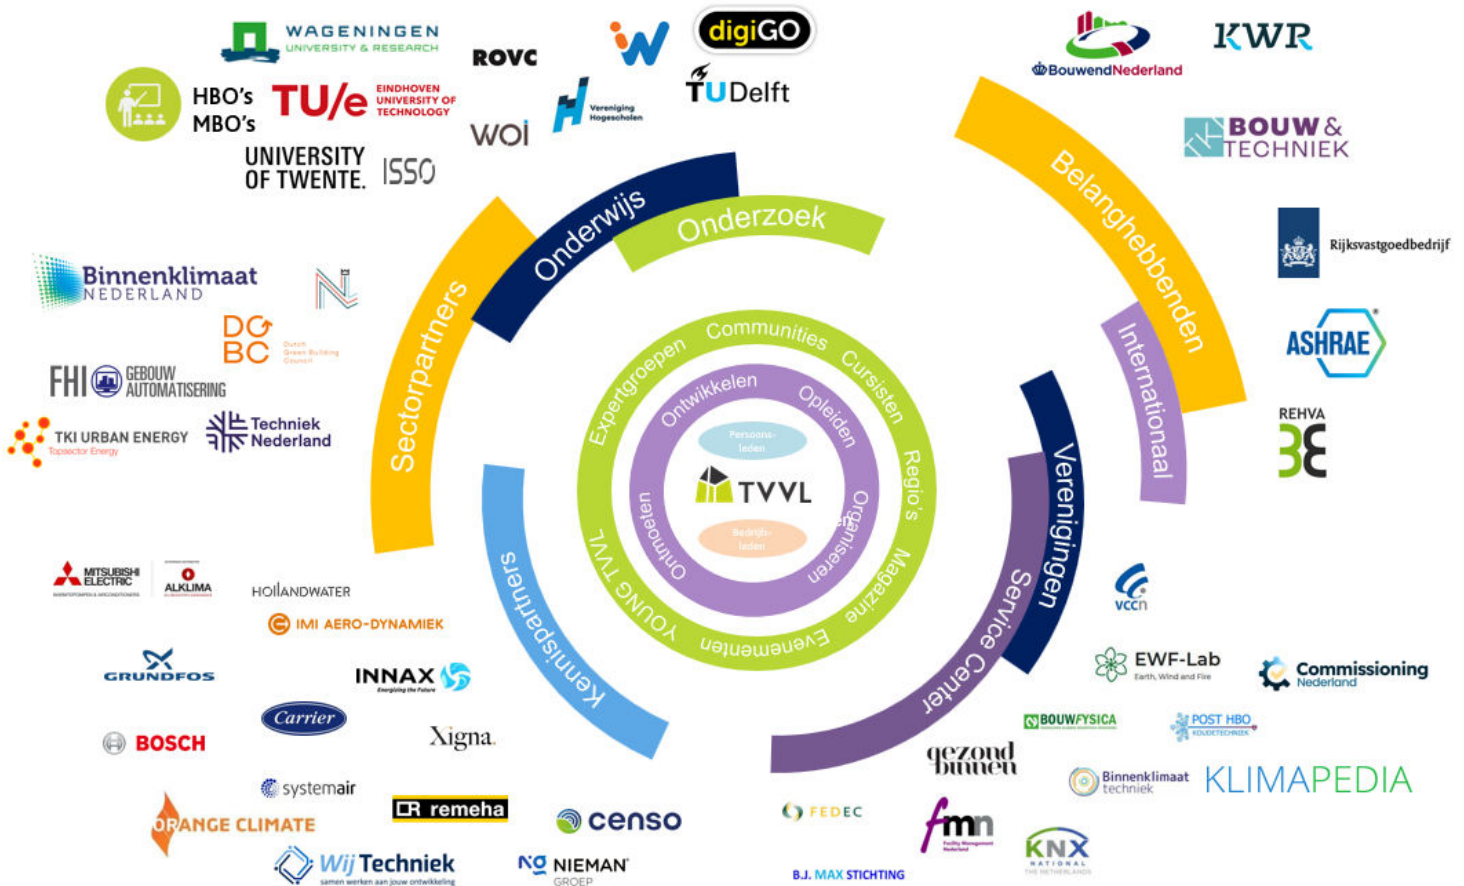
WAGENINGEN UNIVERSITY & RESEARCH
ROVC
digiGO
HBO's MBO's
TU/e EINDHOVEN UNIVERSITY OF TECHNOLOGY
Vereniging Hogescholen
TUDelft
woi
UNIVERSITY OF TWENTE.
ISSO
BouwendNederland
KWR
BOUW & TECHNIEK
Rijksvastgoedbedrijf
ASHRAE
REHVA
Binnenklimaat NEDERLAND
DGBC Dutch Green Building Council
FHI GEBOUW AUTOMATISERING
TKI URBAN ENERGY Topsector Energy
Techniek Nederland
Onderwijs
Onderzoek
Belanghebbenden
Internationaal
Sectorpartners
Verenigingen
Service Center
Kennispartners
Communities
Expertgroepen
Cursisten
Regio's
Magazine
Evenementen
YOUNG TVVL
Ontwikkelen
Opleiden
Organiseren
Ontmoeten
Persoons-leden
TVVL
Bedrijfs-leden
MITSUBISHI ELECTRIC
ALKLIMA
HOLLANDWATER
IMI AERO-DYNAMIEK
GRUNDFOS
INNAX Energizing the Future
Carrier
Xigna.
BOSCH
systemair
ORANGE CLIMATE
remeha
censo
Wij Techniek samen werken aan jouw ontwikkeling
NIEMAN GROEP
vccn
EWF-Lab Earth, Wind and Fire
Commissioning Nederland
BOUWFYSICA
POST HBO KOUDETECHNIEK
gezond binnen
Binnenklimaat techniek
KLIMAPEDIA
FEDEC
fmn Facility Management Nederland
KNX NATIONAL THE NETHERLANDS
B.J. MAX STICHTING